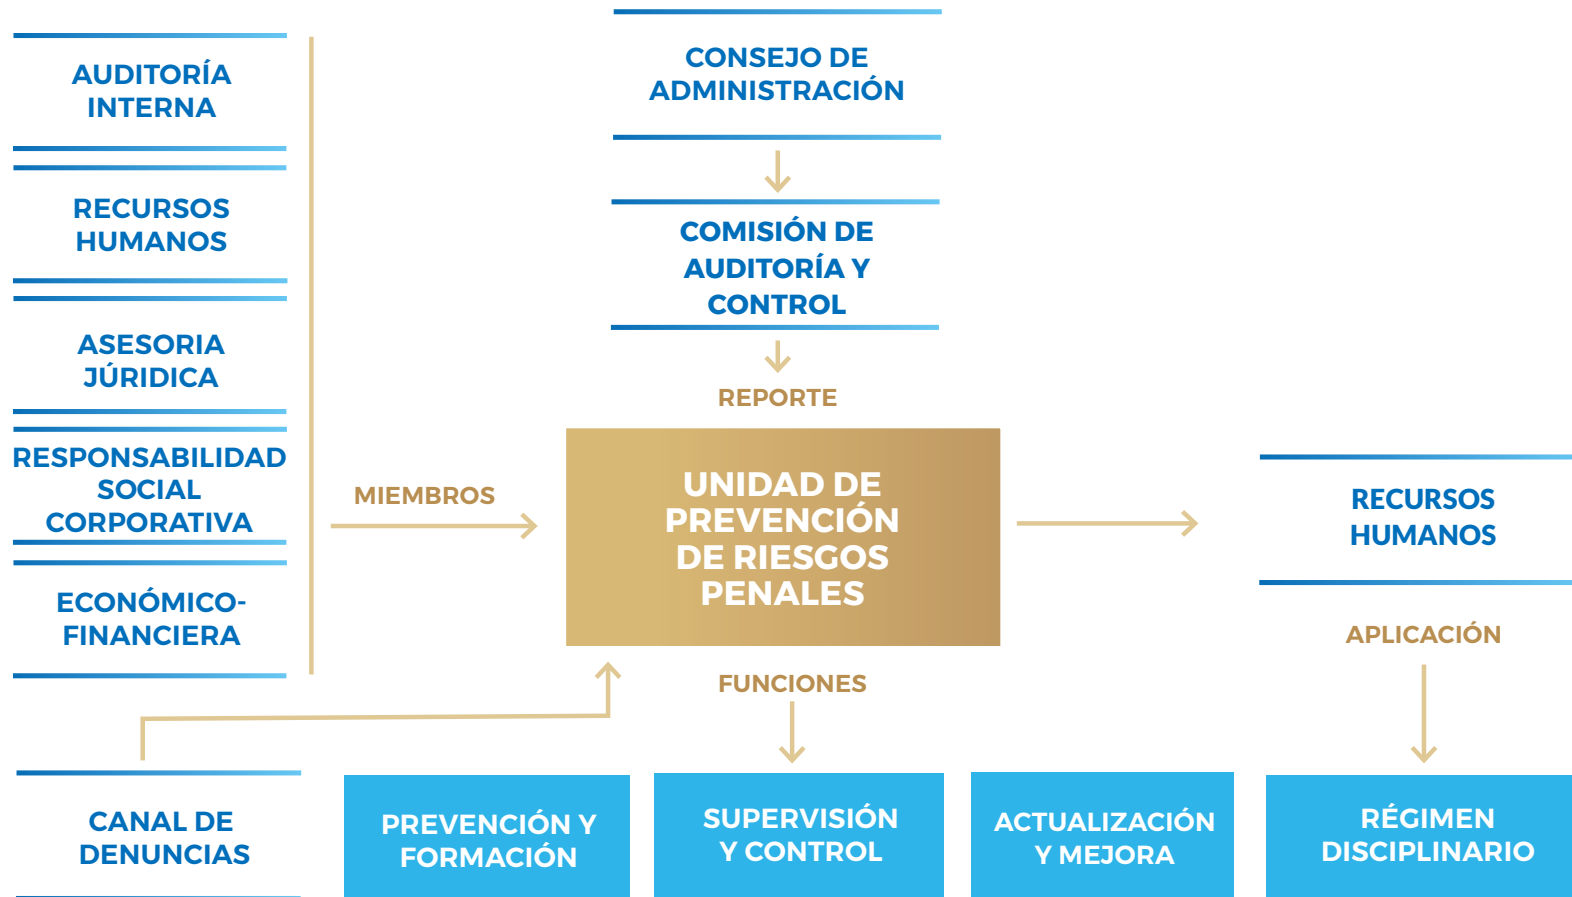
AUDITORÍA INTERNA

RECURSOS HUMANOS

ASESORIA JÚRIDICA

RESPONSABILIDAD SOCIAL CORPORATIVA

ECONÓMICO-FINANCIERA

CONSEJO DE ADMINISTRACIÓN

COMISIÓN DE AUDITORÍA Y CONTROL

REPORTE

MIEMBROS

UNIDAD DE PREVENCIÓN DE RIESGOS PENALES

RECURSOS HUMANOS

APLICACIÓN

FUNCIONES

CANAL DE DENUNCIAS

PREVENCIÓN Y FORMACIÓN

SUPERVISIÓN Y CONTROL

ACTUALIZACIÓN Y MEJORA

RÉGIMEN DISCIPLINARIO